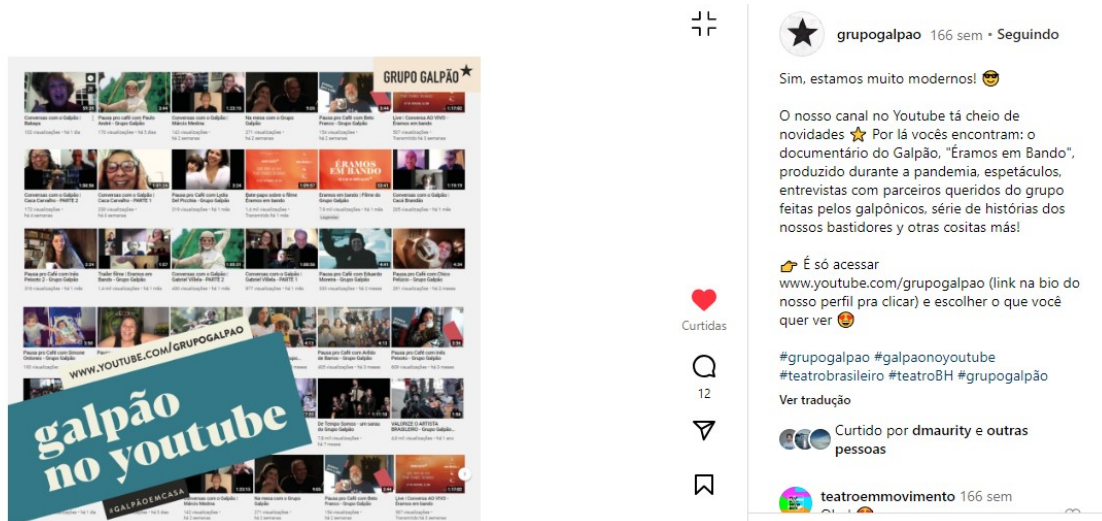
GRUPO GALPÃO

Conversas com o Galpão | Babaya

Pausa pro Café com Paulo André - Grupo Galpão

Conversas com o Galpão | Márcio Medina

Na mesa com o Grupo Galpão

Pausa pro café com Beto Franco - Grupo Galpão

Live | Conversa AO VIVO - Éramos em bando

Conversas com o Galpão | Caca Carvalho - PARTE 2

Conversas com o Galpão | Caca Carvalho - PARTE 1

Pausa pro Café com Lydia Del Picchia - Grupo Galpão

Bate papo sobre o filme Éramos em bando

ÉRAMOS EM BANDO

Éramos em bando | Filme do Grupo Galpão

Conversas com o Galpão | Cacá Brandão

Pausa pro Café com Inês Peixoto 2 - Grupo Galpão

Trailer filme - Éramos em Bando - Grupo Galpão

Conversas com o Galpão | Gabriel Villela - PARTE 2

Conversas com o Galpão | Gabriel Villela - PARTE 1

Pausa pro Café com Eduardo Moreira - Grupo Galpão

Pausa pro Café com Chico Pelúcio - Grupo Galpão

Pausa pro Café com Simone Ordones - Grupo Galpão

Pausa pro Café com Arildo de Barros - Grupo Galpão

Pausa pro Café com Inês Peixoto - Grupo Galpão

De Tempo Somos - um sarau do Grupo Galpão

VALORIZE O ARTISTA BRASILEIRO - Grupo Galpão

WWW.YOUTUBE.COM/GRUPOGALPAO

galpão no youtube

#GALPÃOEMCASA

Curtidas

12

grupogalpao 166 sem • Seguindo

Sim, estamos muito modernos! 😎

O nosso canal no Youtube tá cheio de novidades ⭐ Por lá vocês encontram: o documentário do Galpão, "Éramos em Bando", produzido durante a pandemia, espetáculos, entrevistas com parceiros queridos do grupo feitas pelos galpônicos, série de histórias dos nossos bastidores y otras cositas más!

👉 É só acessar www.youtube.com/grupogalpao (link na bio do nosso perfil pra clicar) e escolher o que você quer ver 😍

#grupogalpao #galpaonoyoutube #teatrobrasileiro #teatroBH #grupogalpao

Ver tradução

Curtido por dmaurity e outras pessoas

teatroemmovimento 166 sem